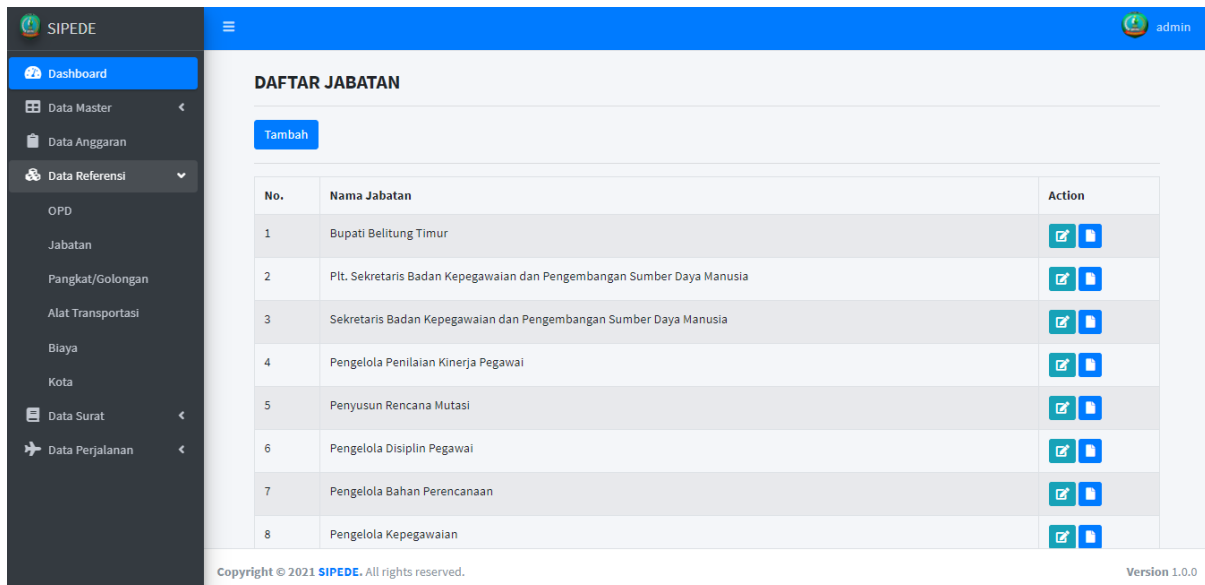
SIPEDE

admin

Dashboard
Data Master
Data Anggaran
Data Referensi
OPD
Jabatan
Pangkat/Golongan
Alat Transportasi
Biaya
Kota
Data Surat
Data Perjalanan

DAFTAR JABATAN

Tambah

| No. | Nama Jabatan | Action |
|---|---|---|
| 1 | Bupati Belitung Timur | |
| 2 | Plt. Sekretaris Badan Kepegawaian dan Pengembangan Sumber Daya Manusia | |
| 3 | Sekretaris Badan Kepegawaian dan Pengembangan Sumber Daya Manusia | |
| 4 | Pengelola Penilaian Kinerja Pegawai | |
| 5 | Penyusun Rencana Mutasi | |
| 6 | Pengelola Disiplin Pegawai | |
| 7 | Pengelola Bahan Perencanaan | |
| 8 | Pengelola Kepegawaian | |

Copyright © 2021 SIPEDE. All rights reserved.

Version 1.0.0